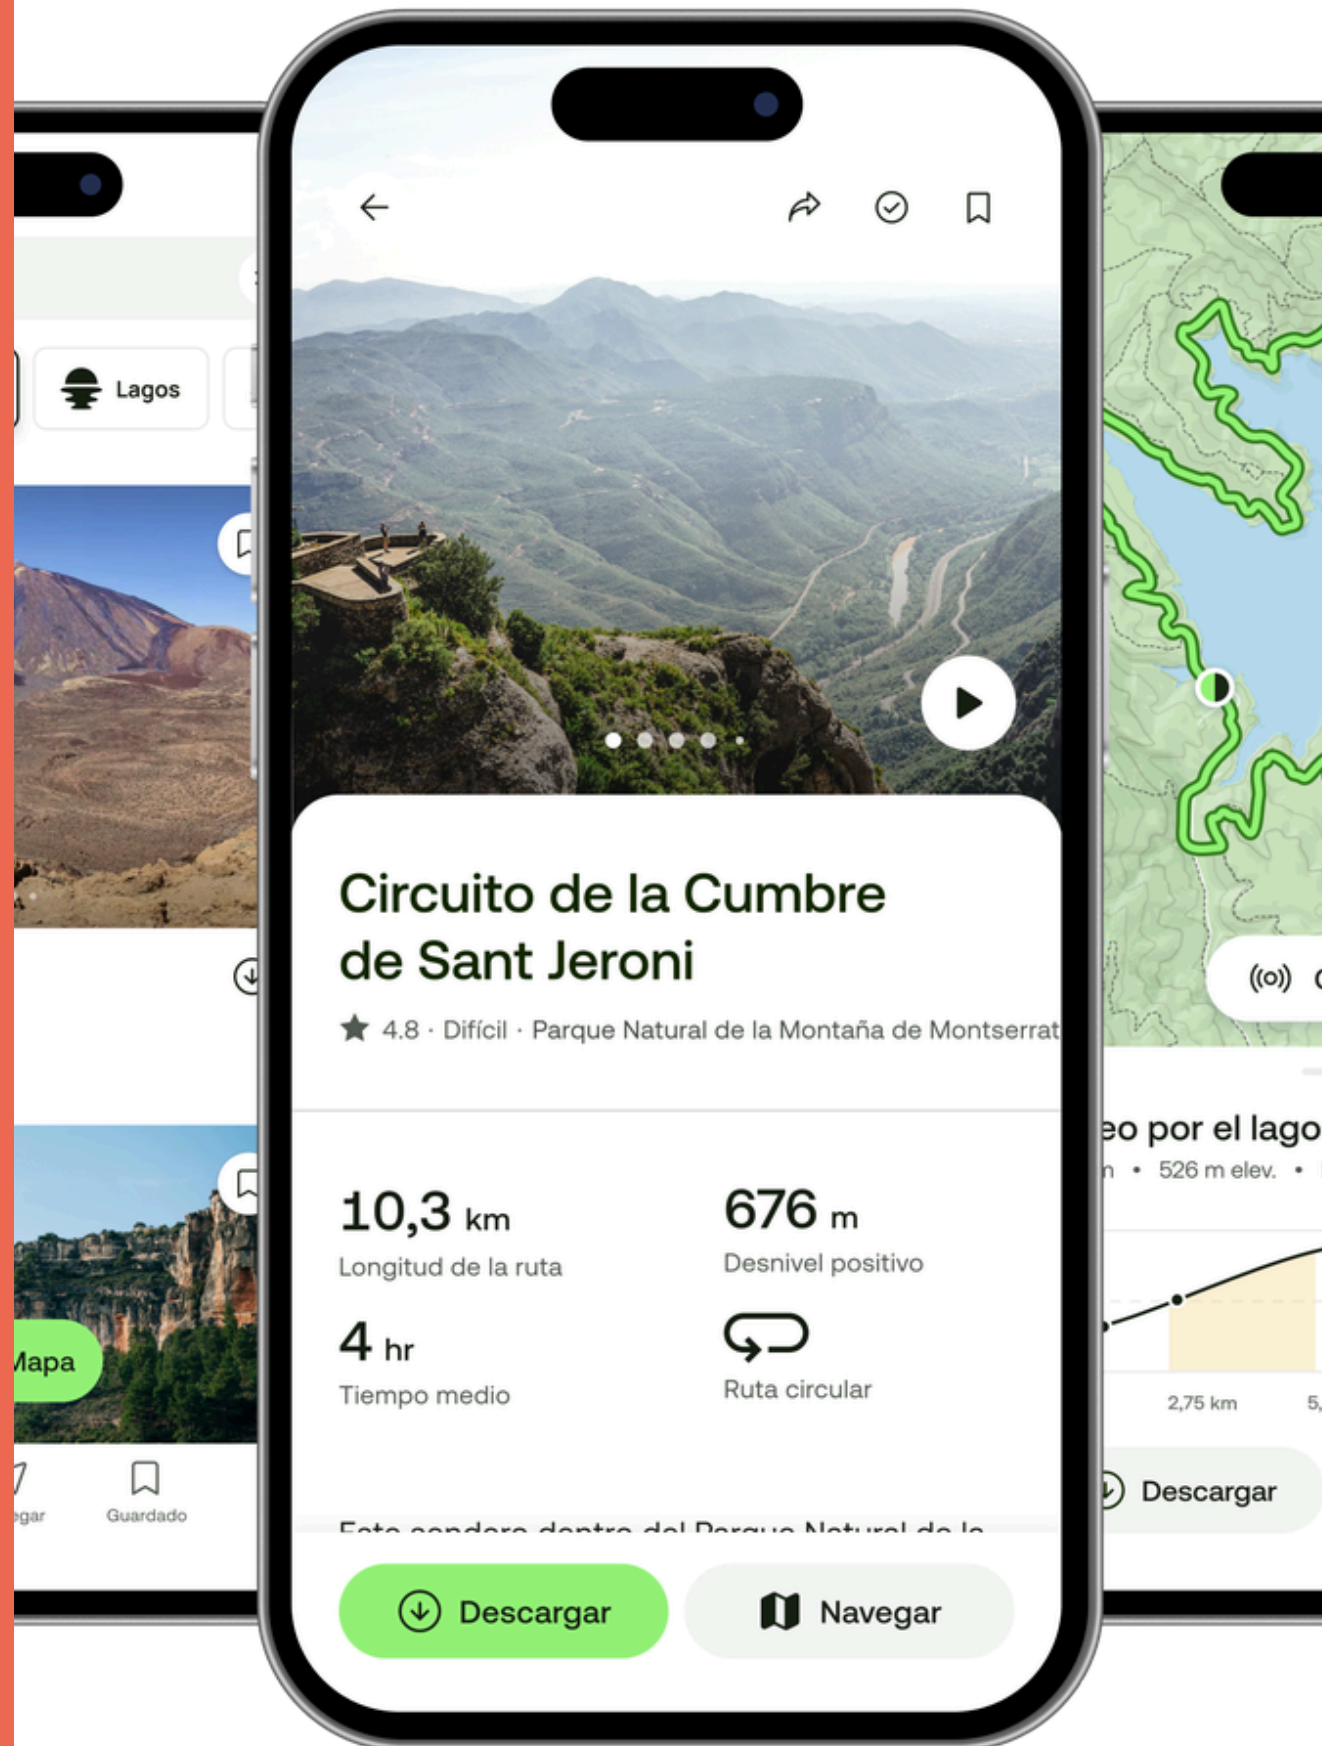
Lagos

Mapa

egar

Guardado

Circuito de la Cumbre de Sant Jeroni

4.8 · Difícil · Parque Natural de la Montaña de Montserrat

10,3 km
Longitud de la ruta

676 m
Desnivel positivo

4 hr
Tiempo medio

Ruta circular

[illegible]

Descargar

Navegar

eo por el lago

n • 526 m elev. •

2,75 km

5,

Descargar